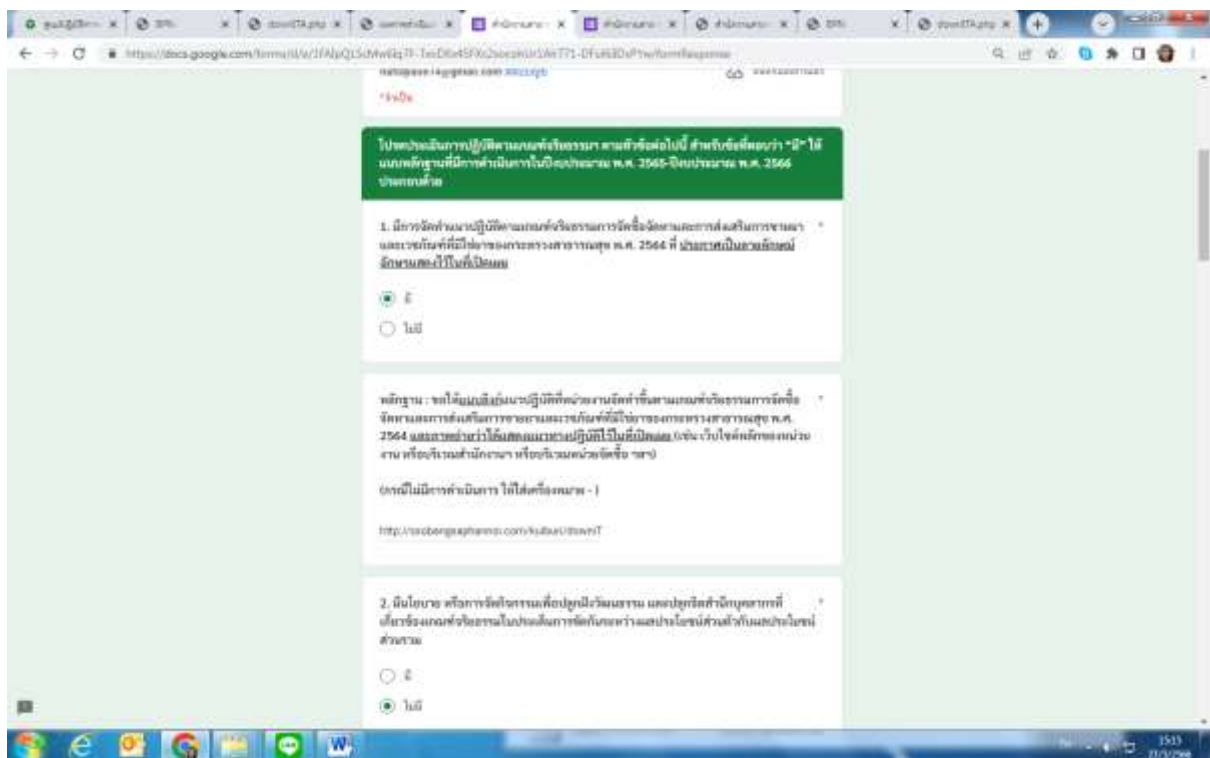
https://docs.google.com/forms/d/e/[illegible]/formResponse

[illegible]@gmail.com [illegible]

* จำเป็น

โปรดประเมินการปฏิบัติตามเกณฑ์จริยธรรมฯ ตามหัวข้อต่อไปนี้ สำหรับข้อที่ตอบว่า "มี" ให้แนบหลักฐานที่มีการดำเนินการในปีงบประมาณ พ.ศ. 2565-ปีงบประมาณ พ.ศ. 2566 ประกอบด้วย

1. มีการจัดทำแนวปฏิบัติตามเกณฑ์จริยธรรมการจัดซื้อจัดหาและการส่งเสริมการขายยาและเวชภัณฑ์ที่มิใช่ยาของกระทรวงสาธารณสุข พ.ศ. 2564 ที่ ประกาศเป็นลายลักษณ์อักษรและไว้ในที่เปิดเผย *

มี

ไม่มี

หลักฐาน : ขอให้แนบลิงก์แนวปฏิบัติที่หน่วยงานจัดทำขึ้นตามเกณฑ์จริยธรรมการจัดซื้อจัดหาและการส่งเสริมการขายยาและเวชภัณฑ์ที่มิใช่ยาของกระทรวงสาธารณสุข พ.ศ. 2564 และภาพถ่ายว่าได้แสดงแนวทางปฏิบัติไว้ในที่เปิดเผย (เช่น เว็บไซต์หลักของหน่วยงาน หรือบริเวณสำนักงาน หรือบริเวณหน่วยจัดซื้อ ฯลฯ) *

(กรณีไม่มีการดำเนินการ ให้ใส่เครื่องหมาย - )

http://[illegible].com/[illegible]/downT

2. มีนโยบาย หรือการจัดกิจกรรมเพื่อปลูกฝังวัฒนธรรม และปลุกจิตสำนึกบุคลากรที่เกี่ยวข้องเกณฑ์จริยธรรมในประเด็นการขัดกันระหว่างผลประโยชน์ส่วนตัวกับผลประโยชน์ส่วนรวม *

มี

ไม่มี